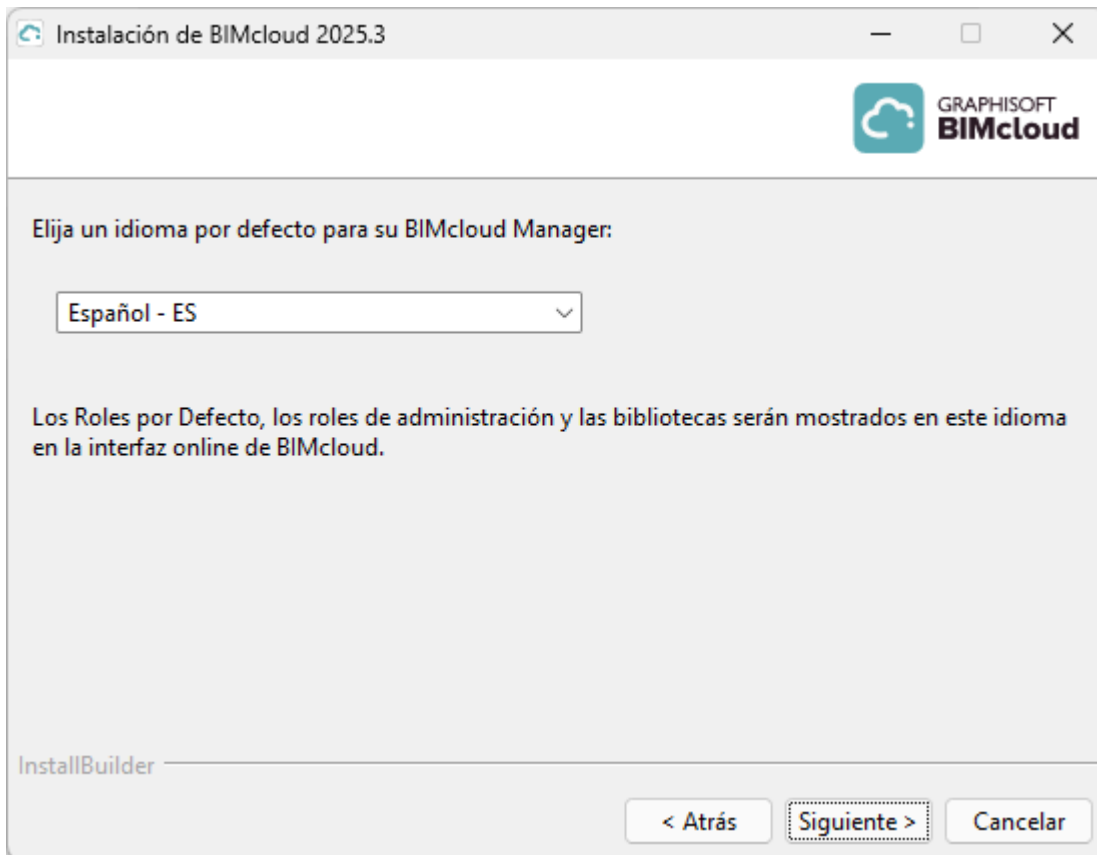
Instalación de BIMcloud 2025.3

GRAPHISOFT
BIMcloud

Elija un idioma por defecto para su BIMcloud Manager:

Español - ES

Los Roles por Defecto, los roles de administración y las bibliotecas serán mostrados en este idioma en la interfaz online de BIMcloud.

InstallBuilder

< Atrás
Siguiente >
Cancelar